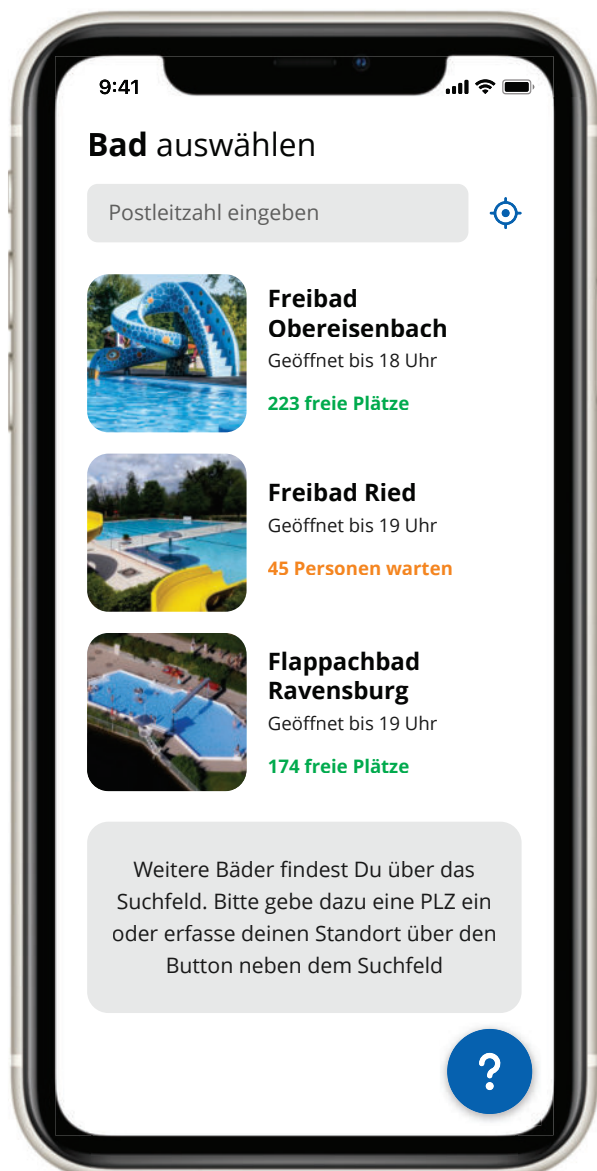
9:41

**Bad** auswählen

Postleitzahl eingeben

Freibad Obereisenbach
Geöffnet bis 18 Uhr
223 freie Plätze

Freibad Ried
Geöffnet bis 19 Uhr
45 Personen warten

Flappachbad Ravensburg
Geöffnet bis 19 Uhr
174 freie Plätze

Weitere Bäder findest Du über das Suchfeld. Bitte gebe dazu eine PLZ ein oder erfasse deinen Standort über den Button neben dem Suchfeld

?